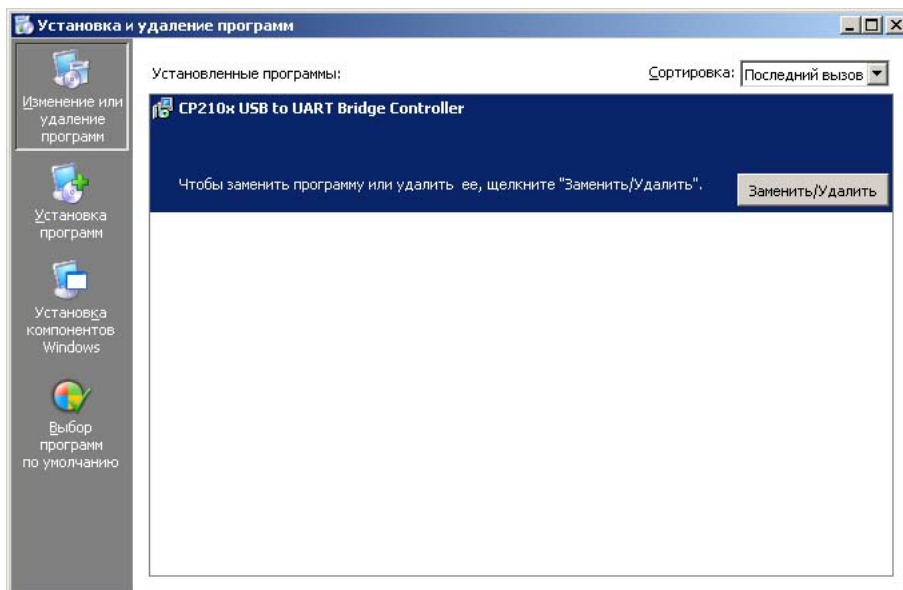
Установка и удаление программ

Изменение или удаление программ

Установка программ

Установка компонентов Windows

Выбор программ по умолчанию

Установленные программы:

Сортировка: Последний вызов

CP210x USB to UART Bridge Controller

Чтобы заменить программу или удалить ее, щелкните "Заменить/Удалить".

Заменить/Удалить